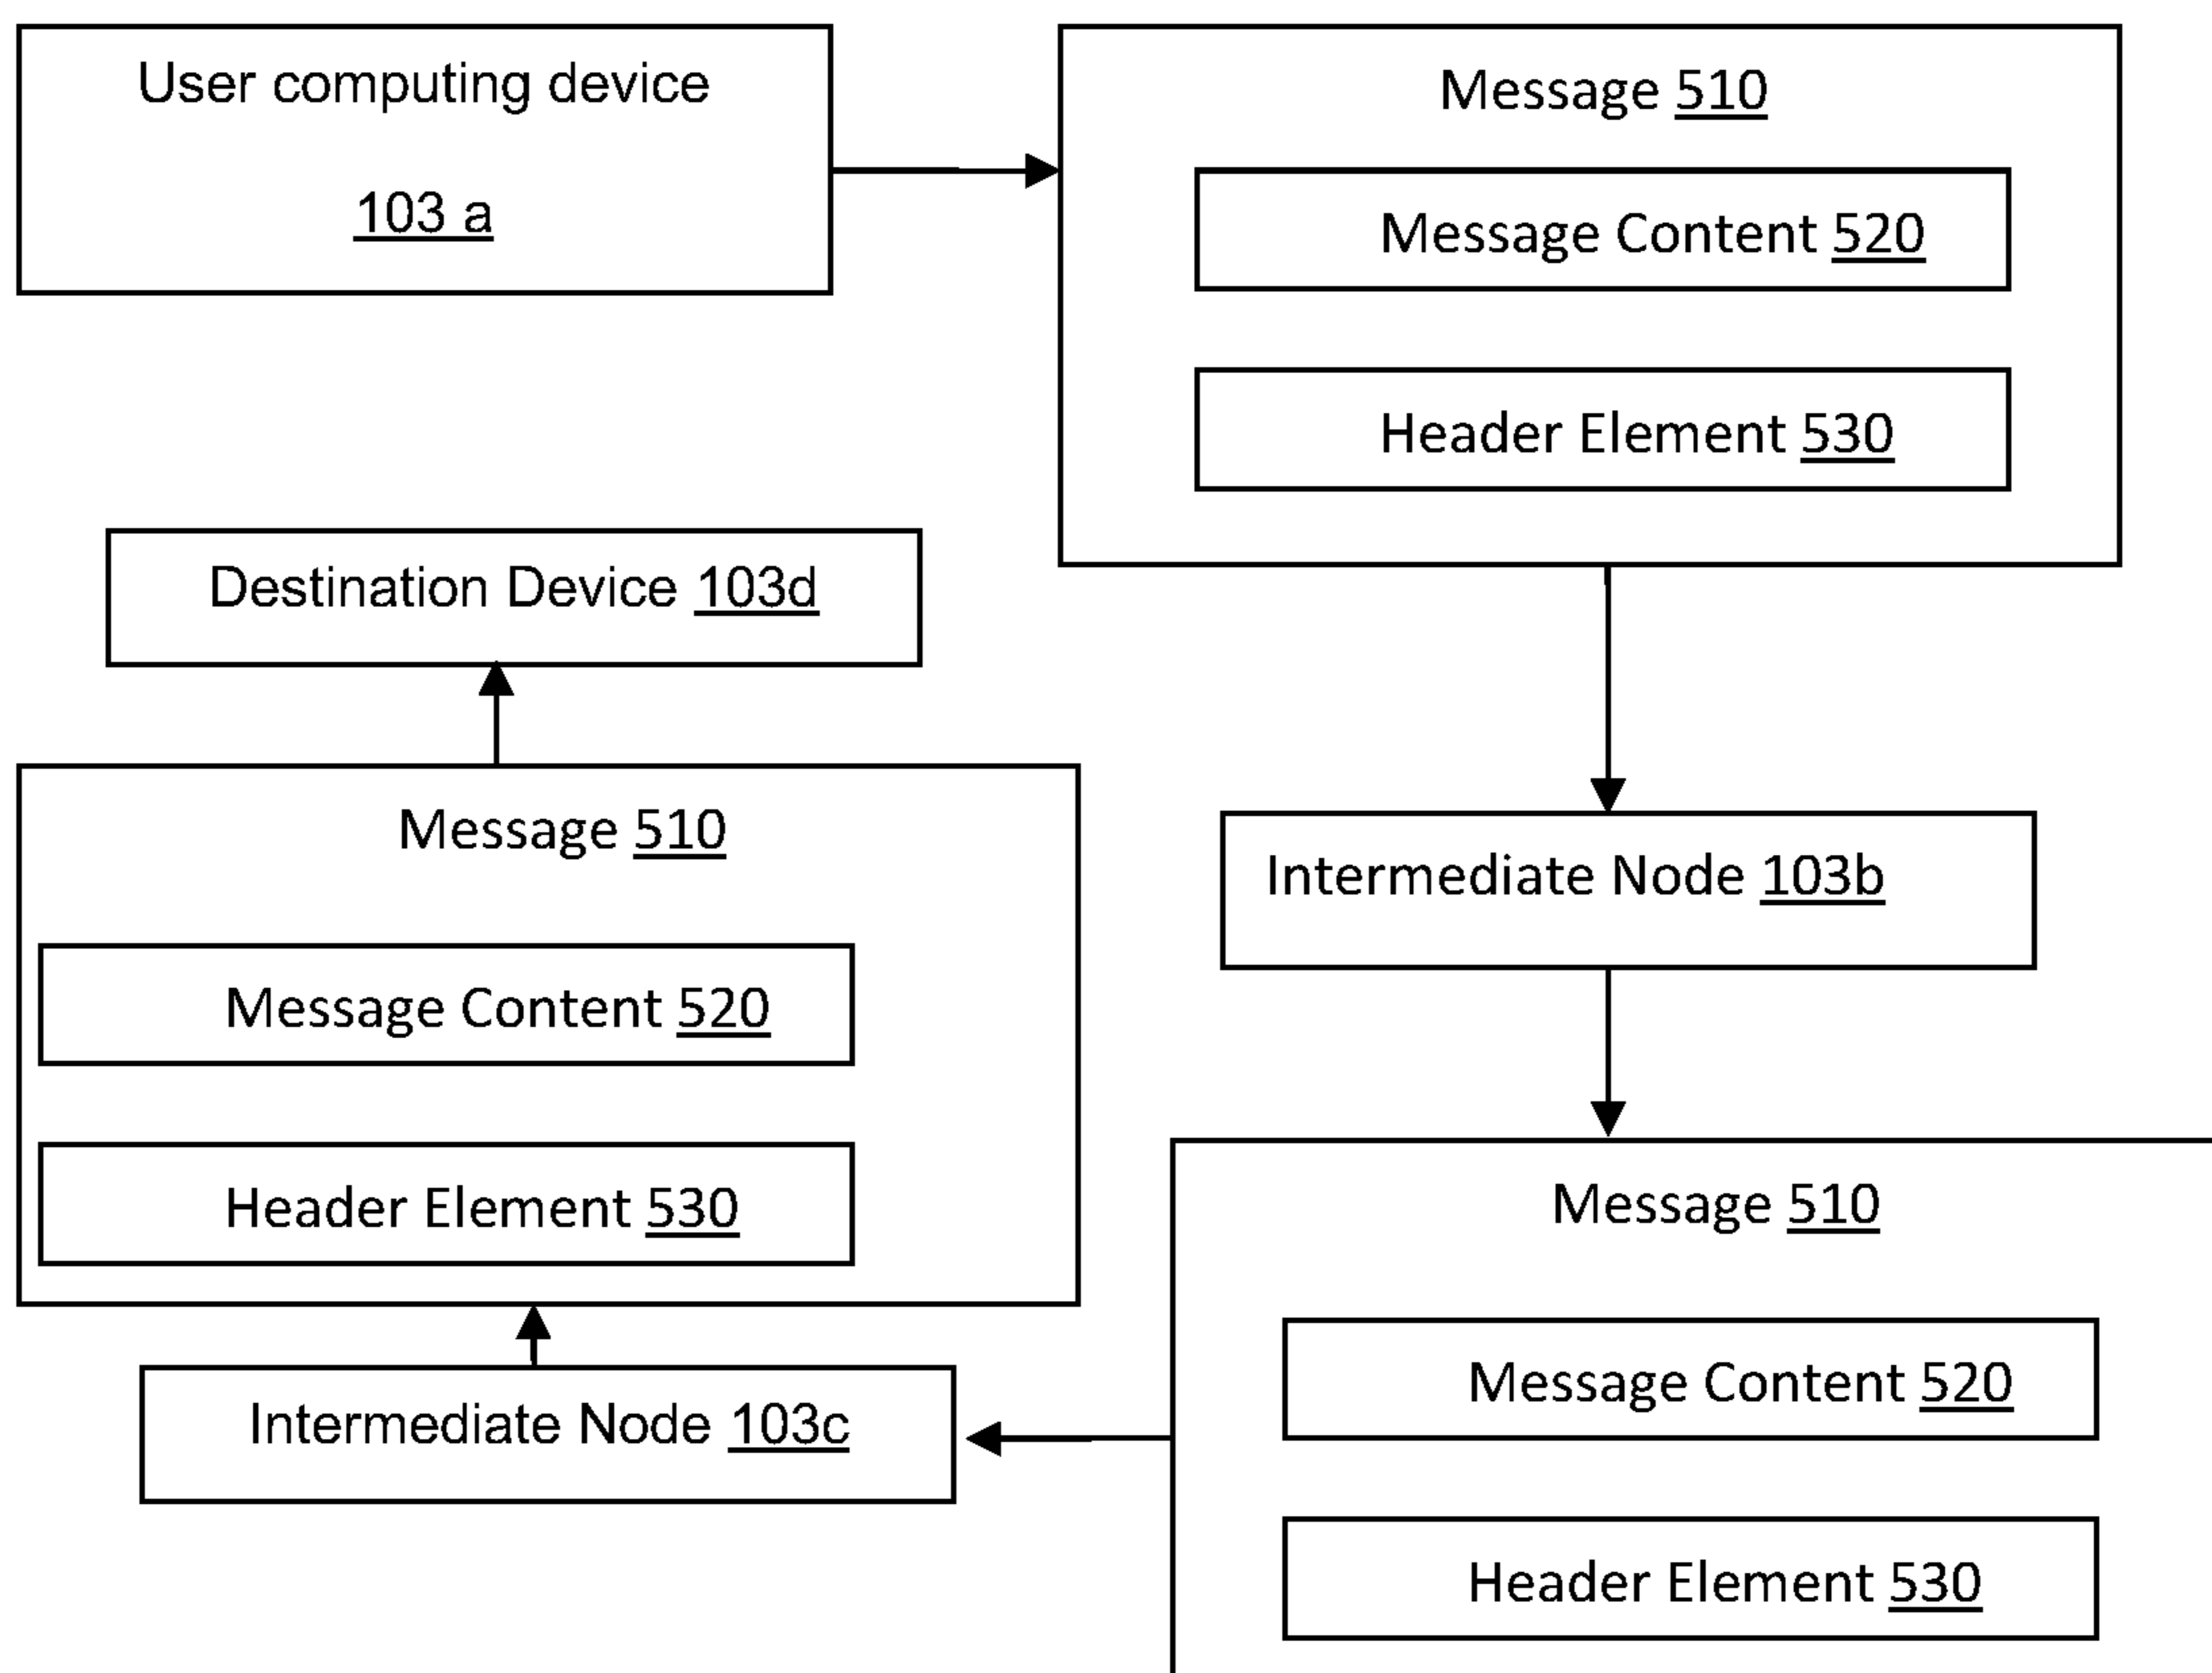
User computing device

103 a

Message 510

Message Content 520

Header Element 530

Destination Device 103d

Intermediate Node 103b

Message 510

Message Content 520

Header Element 530

Message 510

Message Content 520

Header Element 530

Intermediate Node 103c